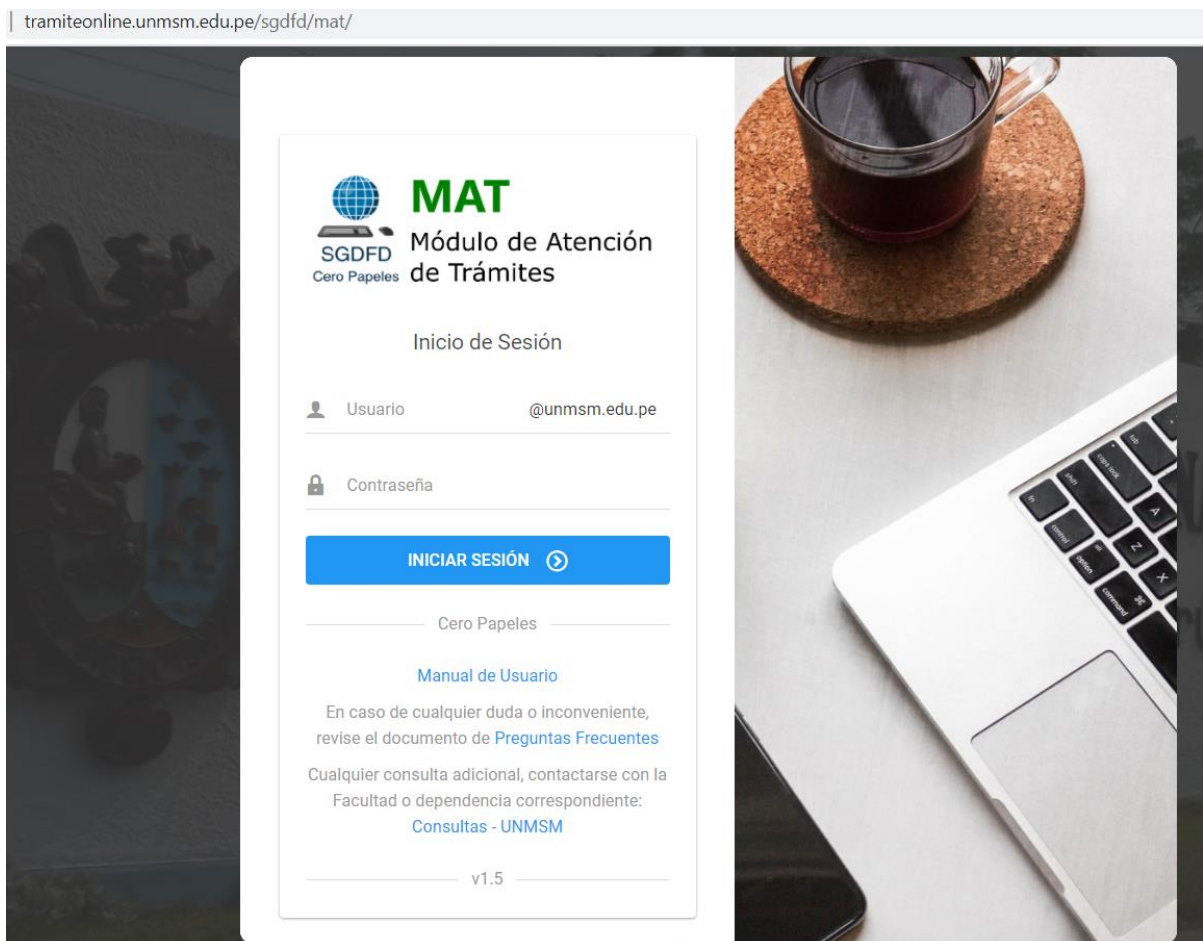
tramiteonline.unmsm.edu.pe/sgdfd/mat/

SGDFD
Cero Papeles

MAT
Módulo de Atención de Trámites

Inicio de Sesión

Usuario @unmsm.edu.pe

Contraseña

INICIAR SESIÓN

Cero Papeles

Manual de Usuario

En caso de cualquier duda o inconveniente, revise el documento de Preguntas Frecuentes

Cualquier consulta adicional, contactarse con la Facultad o dependencia correspondiente: Consultas - UNMSM

v1.5